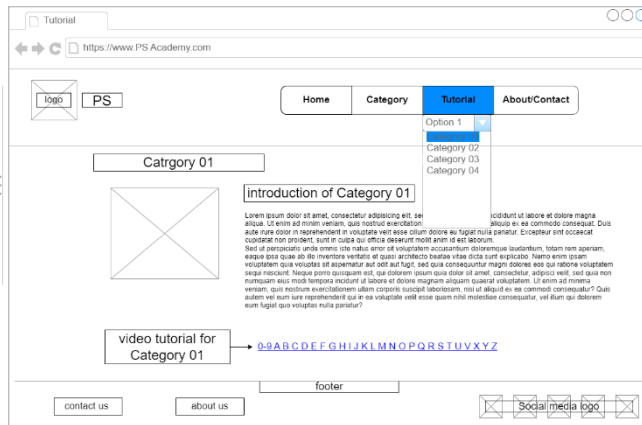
Tutorial

https://www.PS Academy.com

logo PS

Home | Category | Tutorial | About/Contact

Option 1
Category 01
Category 02
Category 03
Category 04

Catrgory 01

introduction of Category 01

Lorem ipsum dolor sit amet, consectetur adipiscing elit, sed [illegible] incididunt ut labore et dolore magna aliqua. Ut enim ad minim veniam, quis nostrud exercitation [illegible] aliquip ex ea commodo consequat. Duis aute irure dolor in reprehenderit in voluptate velit esse cillum dolore eu fugiat nulla pariatur. Excepteur sint occaecat cupidatat non proident, sunt in culpa qui officia deserunt mollit anim id est laborum.
Sed ut perspiciatis unde omnis iste natus error sit voluptatem accusantium doloremque laudantium, totam rem aperiam, eaque ipsa quae ab illo inventore veritatis et quasi architecto beatae vitae dicta sunt explicabo. Nemo enim ipsam voluptatem quia voluptas sit aspernatur aut odit aut fugit, sed quia consequuntur magni dolores eos qui ratione voluptatem sequi nesciunt. Neque porro quisquam est, qui dolorem ipsum quia dolor sit amet, consectetur, adipisci velit, sed quia non numquam eius modi tempora incidunt ut labore et dolore magnam aliquam quaerat voluptatem. Ut enim ad minima veniam, quis nostrum exercitationem ullam corporis suscipit laboriosam, nisi ut aliquid ex ea commodi consequatur? Quis autem vel eum iure reprehenderit qui in ea voluptate velit esse quam nihil molestiae consequatur, vel illum qui dolorem eum fugiat quo voluptas nulla pariatur?

video tutorial for Category 01

0-9 A B C D E F G H I J K L M N O P Q R S T U V X Y Z

footer

contact us

about us

Social media logo